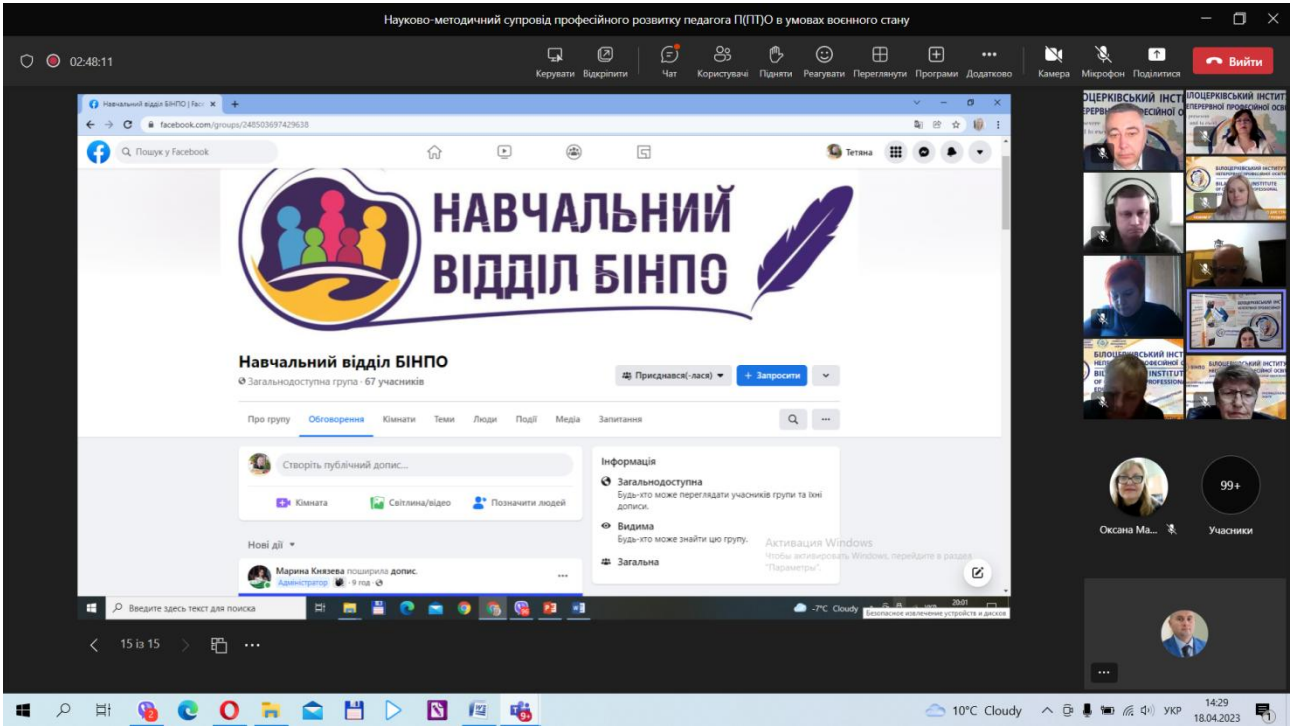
Науково-методичний супровід професійного розвитку педагога П(ПТ)О в умовах воєнного стану

02:48:11

Керувати Відкріпити Чат Користувачі Підняти Реагувати Переглянути Програми Додатково Камера Мікрофон Поділитися Вийти

Навчальний відділ БІНПО | Face ×

facebook.com/groups/248503697429638

Пошук у Facebook

Тетяна

НАВЧАЛЬНИЙ ВІДДІЛ БІНПО

Навчальний відділ БІНПО
Загальнодоступна група · 67 учасників

Приєднався(-лася) + Запросити

Про групу Обговорення Кімнати Теми Люди Події Медіа Запитання

Створіть публічний допис...

Кімната Світлина/відео Позначити людей

Нові дії

Марина Князева поширила допис.
Адміністратор · 9 год

Інформація
Загальнодоступна
Будь-хто може переглядати учасників групи та їхні дописи.
Видима
Будь-хто може знайти цю групу.
Загальна

Активация Windows
Чтобы активировать Windows, перейдите в раздел "Параметры".

Введите здесь текст для поиска

-7°C Cloudy

20:01

Безопасное извлечение устройств и дисков

15 із 15

БІЛОЦЕРКІВСЬКИЙ ІНСТИТУТ НЕПЕРЕРВНОЇ ПРОФЕСІЙНОЇ ОСВІТИ

BILA TSERKVA INSTITUTE OF CONTINUING PROFESSIONAL EDUCATION

Оксана Ма...

99+
Учасники

...

10°C Cloudy

УКР

14:29
18.04.2023